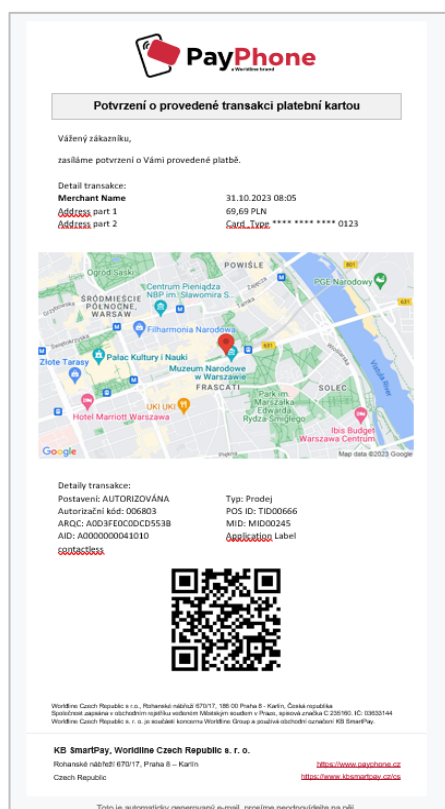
PayPhone
a Worldline brand

Potvrzení o provedené transakci platební kartou

Vážený zákazníku,

zasíláme potvrzení o Vámi provedené platbě.

Detail transakce:
Merchant Name 31.10.2023 08:05
Address part 1 69,69 PLN
Address part 2 Card Type **** **** **** 0123

POWIŚLE
Ogród Saski
Centrum Pieniądza NBP im. Sławomira S.
PGE Narodowy
ŚRÓDMIEŚCIE PÓŁNOCNE, WARSAW
Filharmonia Narodowa
Złote Tarasy
Pałac Kultury i Nauki
Muzeum Narodowe w Warszawie
FRASCATI
SOLEC
UKI UKI
Hotel Marriott Warszawa
Park im. Marszałka Edwarda Rydza-Śmigłego
Ibis Budget Warszawa Centrum
Wisła
Google
Map data ©2023 Google

Detaily transakce:
Postavení: AUTORIZOVÁNA Typ: Prodej
Autorizační kód: 006803 POS ID: TID00666
ARQC: A0D3FE0C0DCD553B MID: MID00245
AID: A0000000041010 Application Label
contactless

Worldline Czech Republic s.r.o., Rohanské nábřeží 670/17, 186 00 Praha 8 - Karlín, Česká republika
Společnost zapsána v obchodním rejstříku vedeném Městským soudem v Praze, spisová značka C 235160, IČ: 03633144
Worldline Czech Republic s. r. o. je součástí koncernu Worldline Group a používá obchodní označení KB SmartPay.

KB SmartPay, Worldline Czech Republic s. r. o.
Rohanské nábřeží 670/17, Praha 8 – Karlín https://www.payphone.cz
Czech Republic https://www.kbsmartpay.cz/cs

Toto je automaticky generovaný e-mail, prosíme neodpovídejte na něj